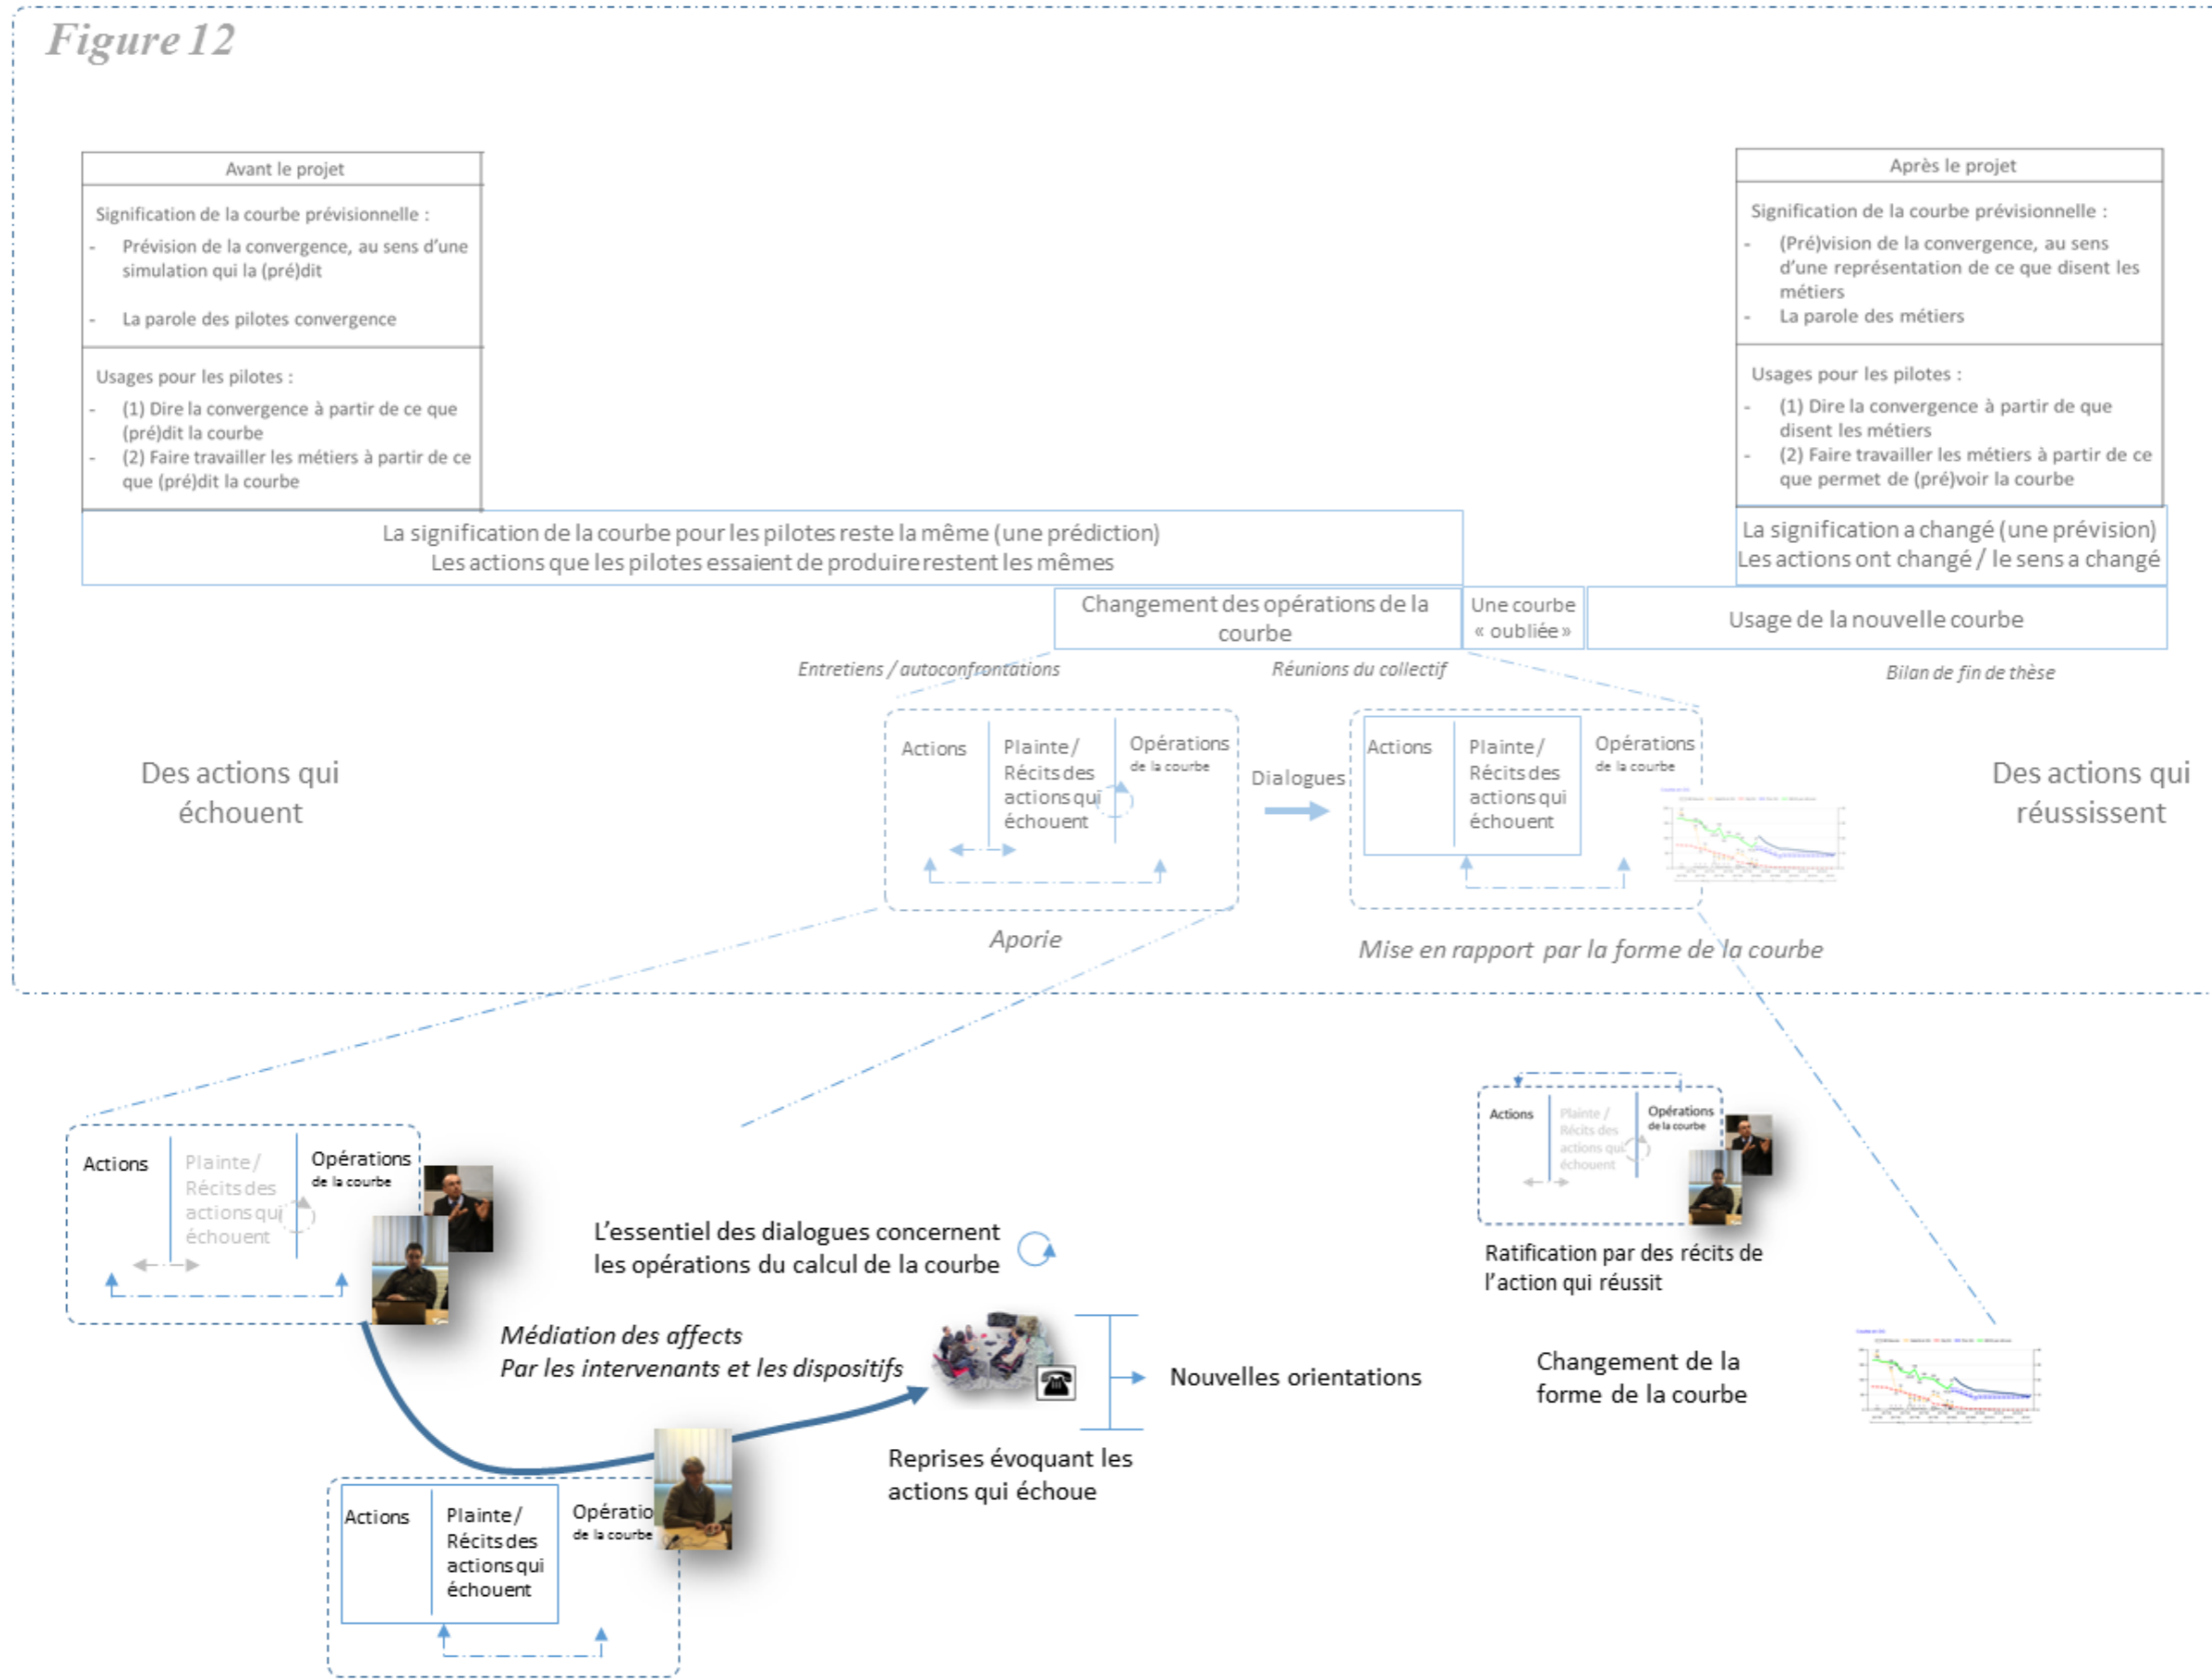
Figure 12

Avant le projet

Signification de la courbe prévisionnelle :
- Prévision de la convergence, au sens d'une simulation qui la (pré)dit
- La parole des pilotes convergence

Usages pour les pilotes :
- (1) Dire la convergence à partir de ce que (pré)dit la courbe
- (2) Faire travailler les métiers à partir de ce que (pré)dit la courbe

Après le projet

Signification de la courbe prévisionnelle :
- (Pré)vision de la convergence, au sens d'une représentation de ce que disent les métiers
- La parole des métiers

Usages pour les pilotes :
- (1) Dire la convergence à partir de que disent les métiers
- (2) Faire travailler les métiers à partir de ce que permet de (pré)voir la courbe

La signification de la courbe pour les pilotes reste la même (une prédiction)
Les actions que les pilotes essaient de produire restent les mêmes

La signification a changé (une prévision)
Les actions ont changé / le sens a changé

Changement des opérations de la courbe

Une courbe « oubliée »

Usage de la nouvelle courbe

Entretiens / autoconfrontations

Réunions du collectif

Bilan de fin de thèse

Des actions qui échouent

Actions | Plainte / Récits des actions qui échouent | Opérations de la courbe

Dialogues

Actions | Plainte / Récits des actions qui échouent | Opérations de la courbe

Des actions qui réussissent

Aporie

Mise en rapport par la forme de la courbe

Actions | Plainte / Récits des actions qui échouent | Opérations de la courbe

L'essentiel des dialogues concernent les opérations du calcul de la courbe

Actions | Plainte / Récits des actions qui échouent | Opérations de la courbe

Ratification par des récits de l'action qui réussit

Médiation des affects
Par les intervenants et les dispositifs

Nouvelles orientations

Changement de la forme de la courbe

Reprises évoquant les actions qui échoue

Actions | Plainte / Récits des actions qui échouent | Opératio de la courbe